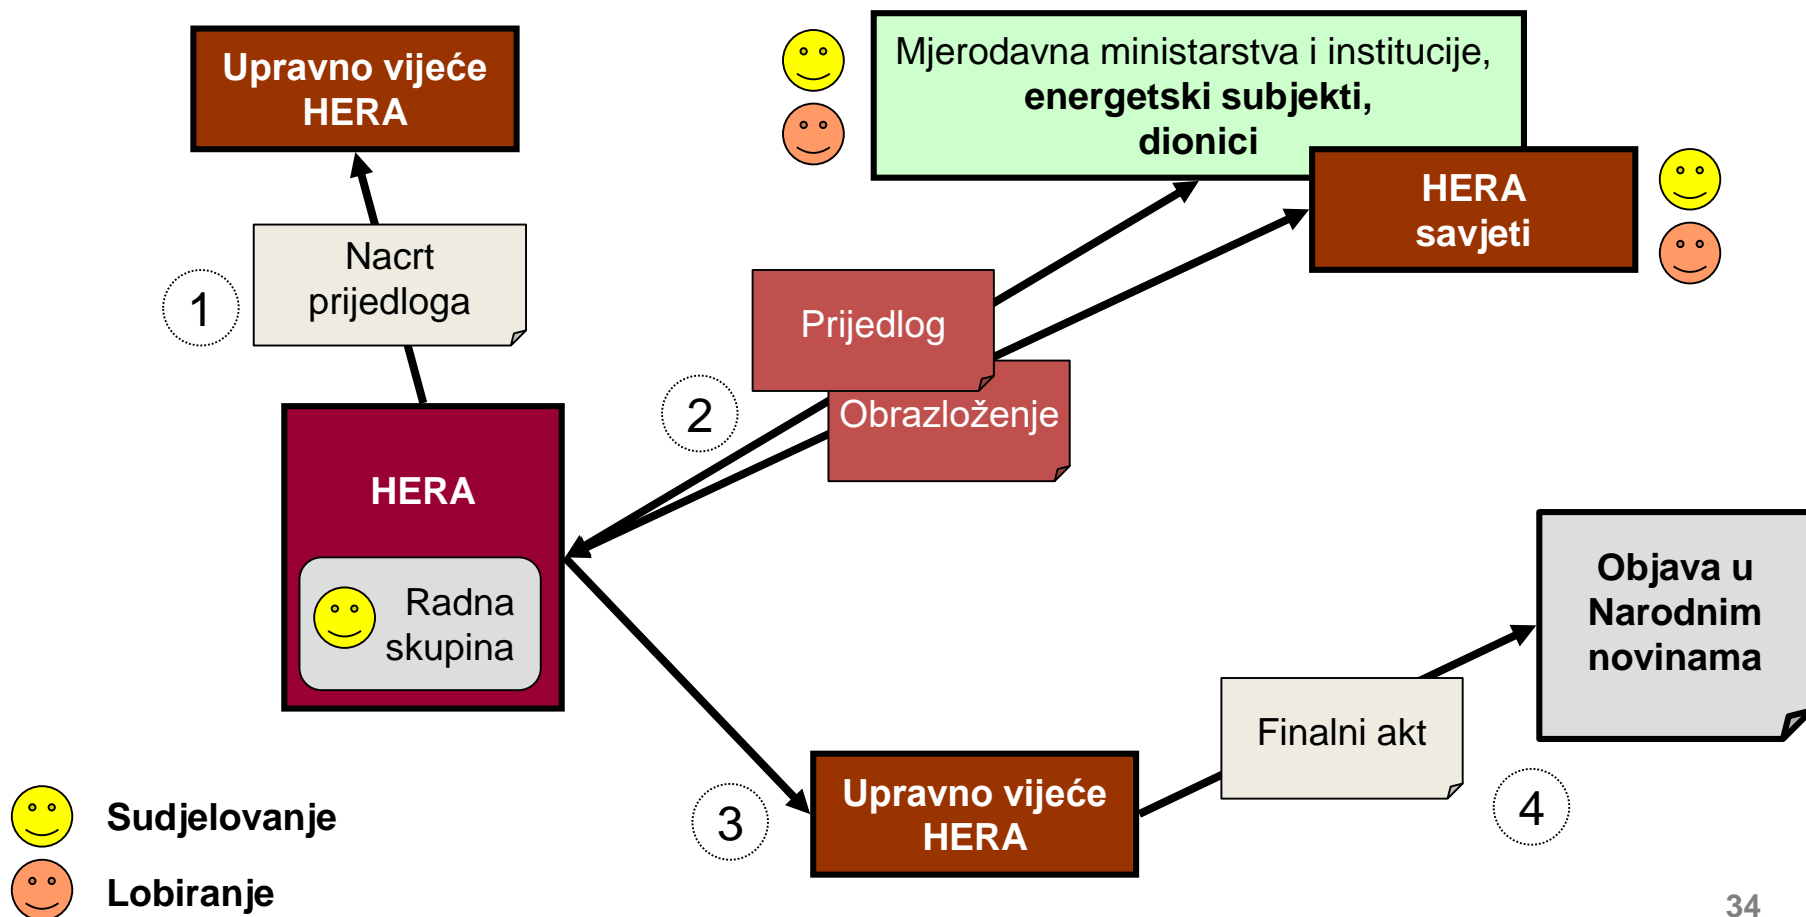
Upravno vijeće HERA

Nacrt prijedloga

1

HERA

Radna skupina

Mjerodavna ministarstva i institucije, energetski subjekti, dionici

HERA savjeti

Prijedlog

Obrazloženje

2

3

Upravno vijeće HERA

Finalni akt

4

Objava u Narodnim novinama

Sudjelovanje

Lobiranje

34